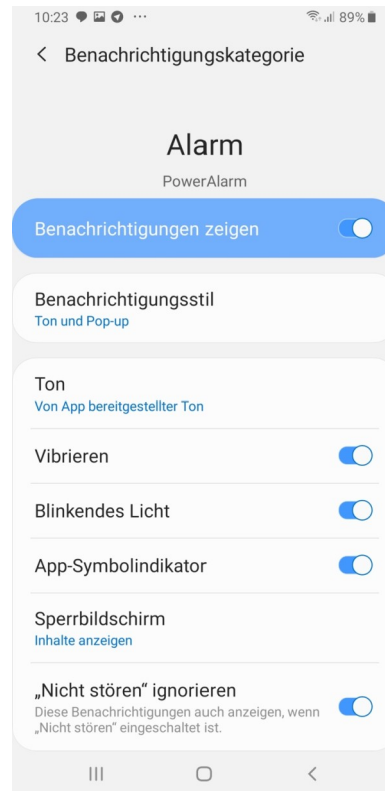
10:23 ··· 89%

< Benachrichtigungskategorie

Alarm

PowerAlarm

Benachrichtigungen zeigen

Benachrichtigungsstil
Ton und Pop-up

Ton
Von App bereitgestellter Ton

Vibrieren

Blinkendes Licht

App-Symbolindikator

Sperrbildschirm
Inhalte anzeigen

„Nicht stören“ ignorieren
Diese Benachrichtigungen auch anzeigen, wenn „Nicht stören“ eingeschaltet ist.